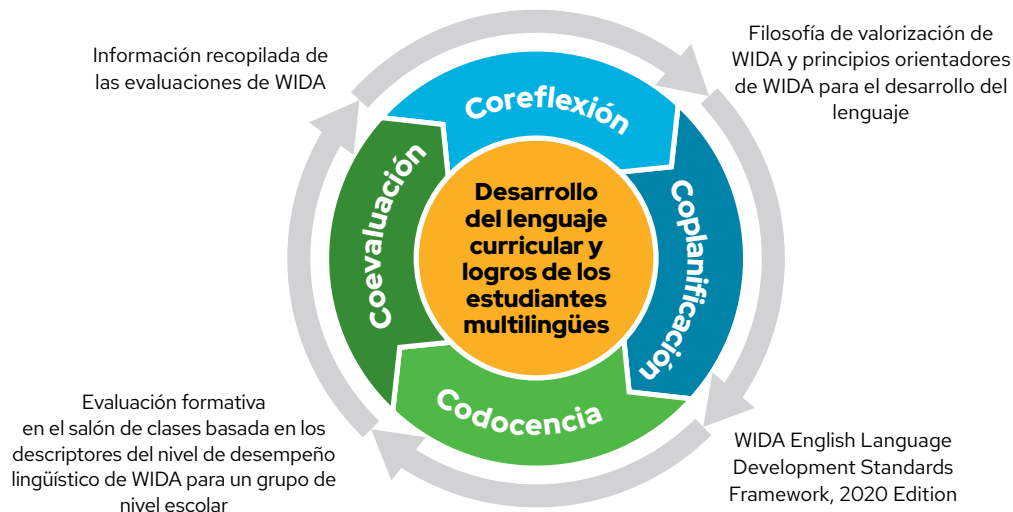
Información recopilada de las evaluaciones de WIDA

Filosofía de valorización de WIDA y principios orientadores de WIDA para el desarrollo del lenguaje

Coreflexión

Coplanificación

Codocencia

Coevaluación

Desarrollo del lenguaje curricular y logros de los estudiantes multilingües

Evaluación formativa en el salón de clases basada en los descriptores del nivel de desempeño lingüístico de WIDA para un grupo de nivel escolar

WIDA English Language Development Standards Framework, 2020 Edition